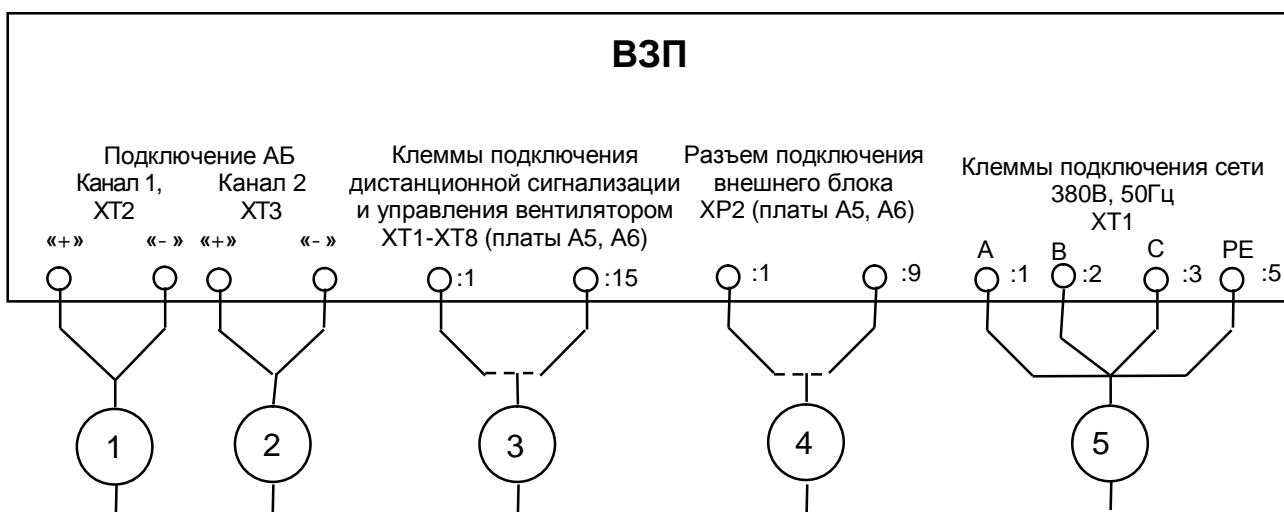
ВЗП

Подключение АБ
Канал 1, XT2
Канал 2 XT3
«+» «- » «+» «- »

Клеммы подключения дистанционной сигнализации и управления вентилятором XT1-XT8 (платы А5, А6)
:1 :15

Разъем подключения внешнего блока XP2 (платы А5, А6)
:1 :9

Клеммы подключения сети 380В, 50Гц XT1
A :1 B :2 C :3 PE :5

1
2
3
4
5